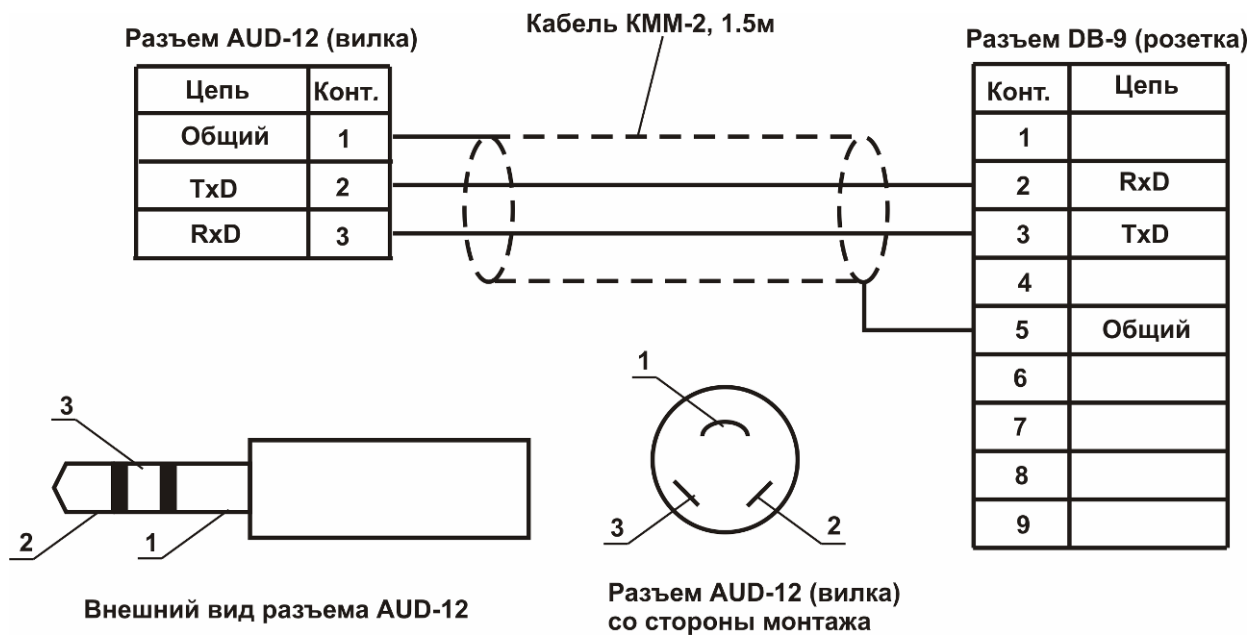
Разъем AUD-12 (вилка)

| Цепь | Конт. |
|---|---|
| Общий | 1 |
| TxD | 2 |
| RxD | 3 |

Кабель КММ-2, 1.5м

Разъем DB-9 (розетка)

| Конт. | Цепь |
|---|---|
| 1 | |
| 2 | RxD |
| 3 | TxD |
| 4 | |
| 5 | Общий |
| 6 | |
| 7 | |
| 8 | |
| 9 | |

3
2
1

Внешний вид разъема AUD-12

1
3
2

Разъем AUD-12 (вилка) со стороны монтажа